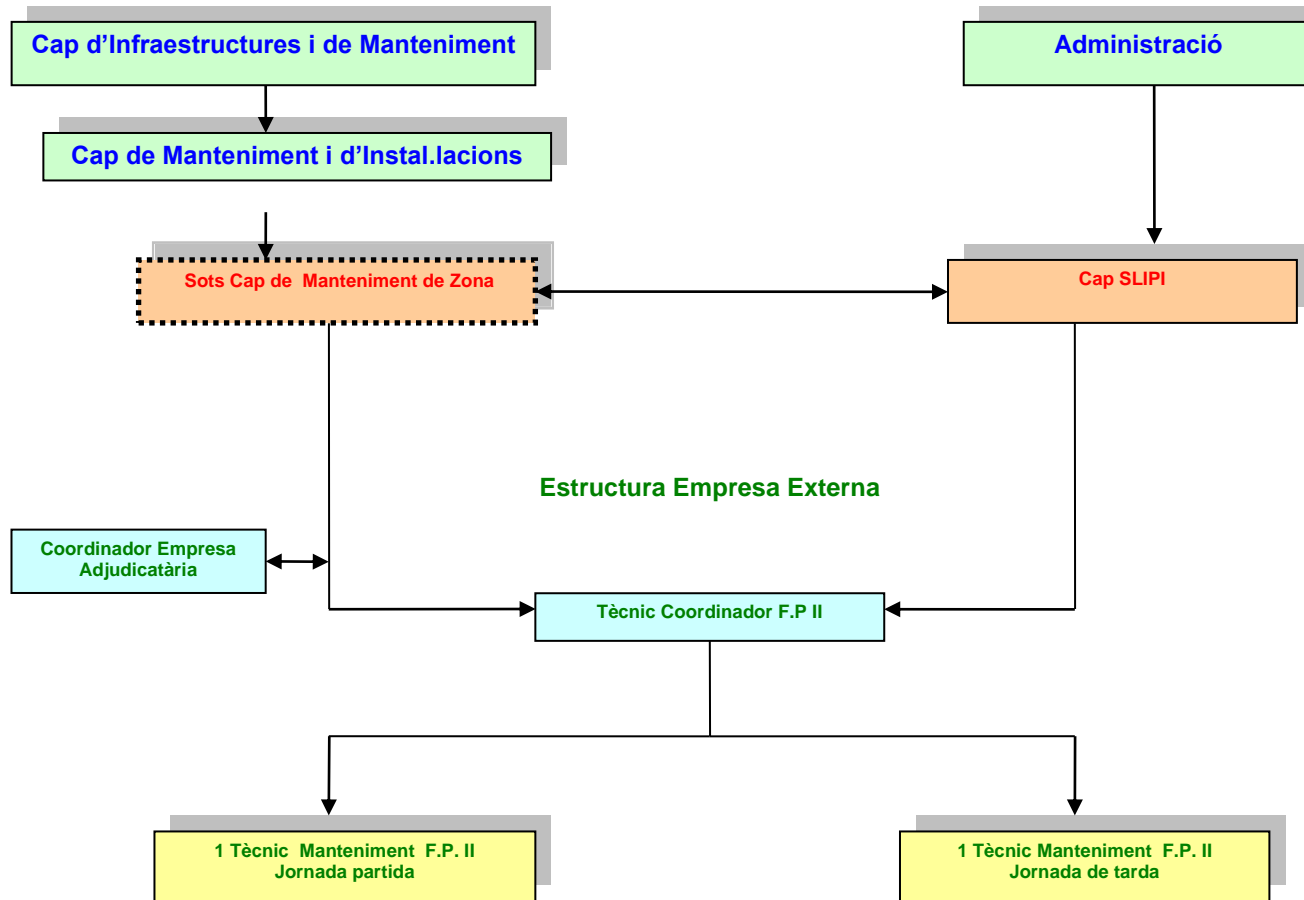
Cap d'Infraestructures i de Manteniment

Administració

Cap de Manteniment i d'Instal.lacions

Sots Cap de Manteniment de Zona

Cap SLIPI

Estructura Empresa Externa

Coordinador Empresa Adjudicatària

Tècnic Coordinador F.P II

1 Tècnic Manteniment F.P. II
Jornada partida

1 Tècnic Manteniment F.P. II
Jornada de tarda